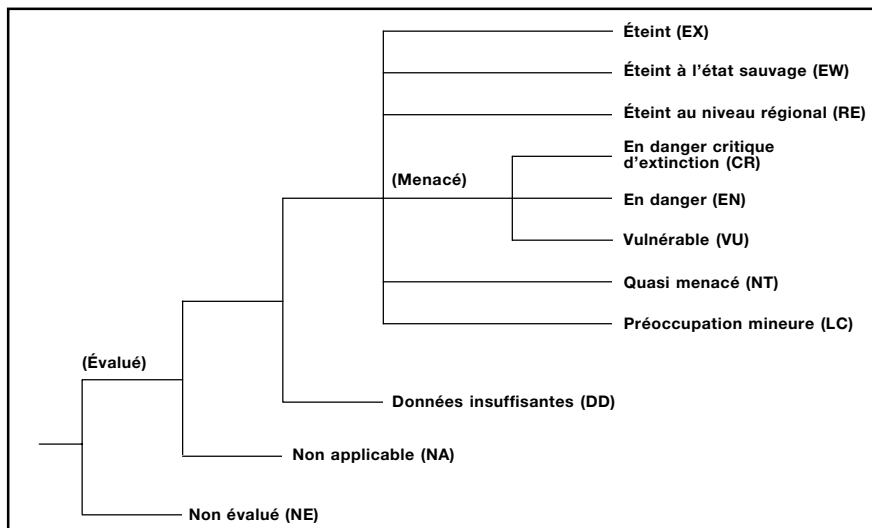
Éteint (EX)

Éteint à l'état sauvage (EW)

Éteint au niveau régional (RE)

En danger critique d'extinction (CR)

(Menacé)

En danger (EN)

Vulnérable (VU)

Quasi menacé (NT)

Préoccupation mineure (LC)

(Évalué)

Données insuffisantes (DD)

Non applicable (NA)

Non évalué (NE)